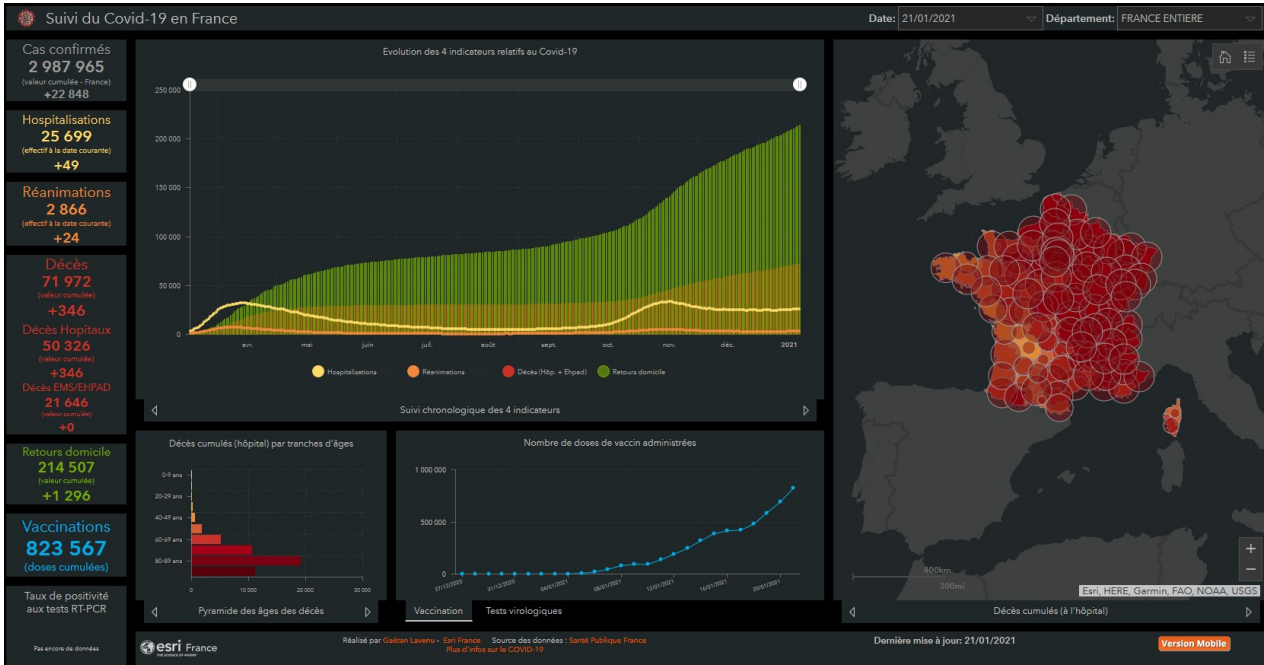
Suivi du Covid-19 en France

Date: 21/01/2021

Département: FRANCE ENTIERE

Cas confirmés
2 987 965
(valeur cumulée - France)
+22 848

Hospitalisations
25 699
(effectif à la date courante)
+49

Réanimations
2 866
(effectif à la date courante)
+24

Décès
71 972
(valeur cumulée)
+346
Décès Hopitaux
50 326
(valeur cumulée)
+346
Décès EMS/EHPAD
21 646
(valeur cumulée)
+0

Retours domicile
214 507
(valeur cumulée)
+1 296

Vaccinations
823 567
(doses cumulées)

Taux de positivité aux tests RT-PCR

Pas encore de données

Evolution des 4 indicateurs relatifs au Covid-19

250 000
200 000
150 000
100 000
50 000
0

avr.
mai
juin
juil.
août
sept.
oct.
nov.
déc.
2021

Hospitalisations
Réanimations
Décès (Hôp. + Ehpad)
Retours domicile

Suivi chronologique des 4 indicateurs

Décès cumulés (hôpital) par tranches d'âges

0-9 ans
20-29 ans
40-49 ans
60-69 ans
80-89 ans

0
10 000
20 000
30 000

Pyramide des âges des décès

Nombre de doses de vaccin administrées

1 000 000
500 000
0

27/12/2020
31/12/2020
04/01/2021
08/01/2021
12/01/2021
16/01/2021
20/01/2021

Vaccination
Tests virologiques

400km
300mi

Esri, HERE, Garmin, FAO, NOAA, USGS

Décès cumulés (à l'hôpital)

esri France
THE SCIENCE OF WHERE

Réalisé par Gaëtan Lavenu - Esri France Source des données : Santé Publique France
Plus d'infos sur le COVID-19

Dernière mise à jour: 21/01/2021

Version Mobile